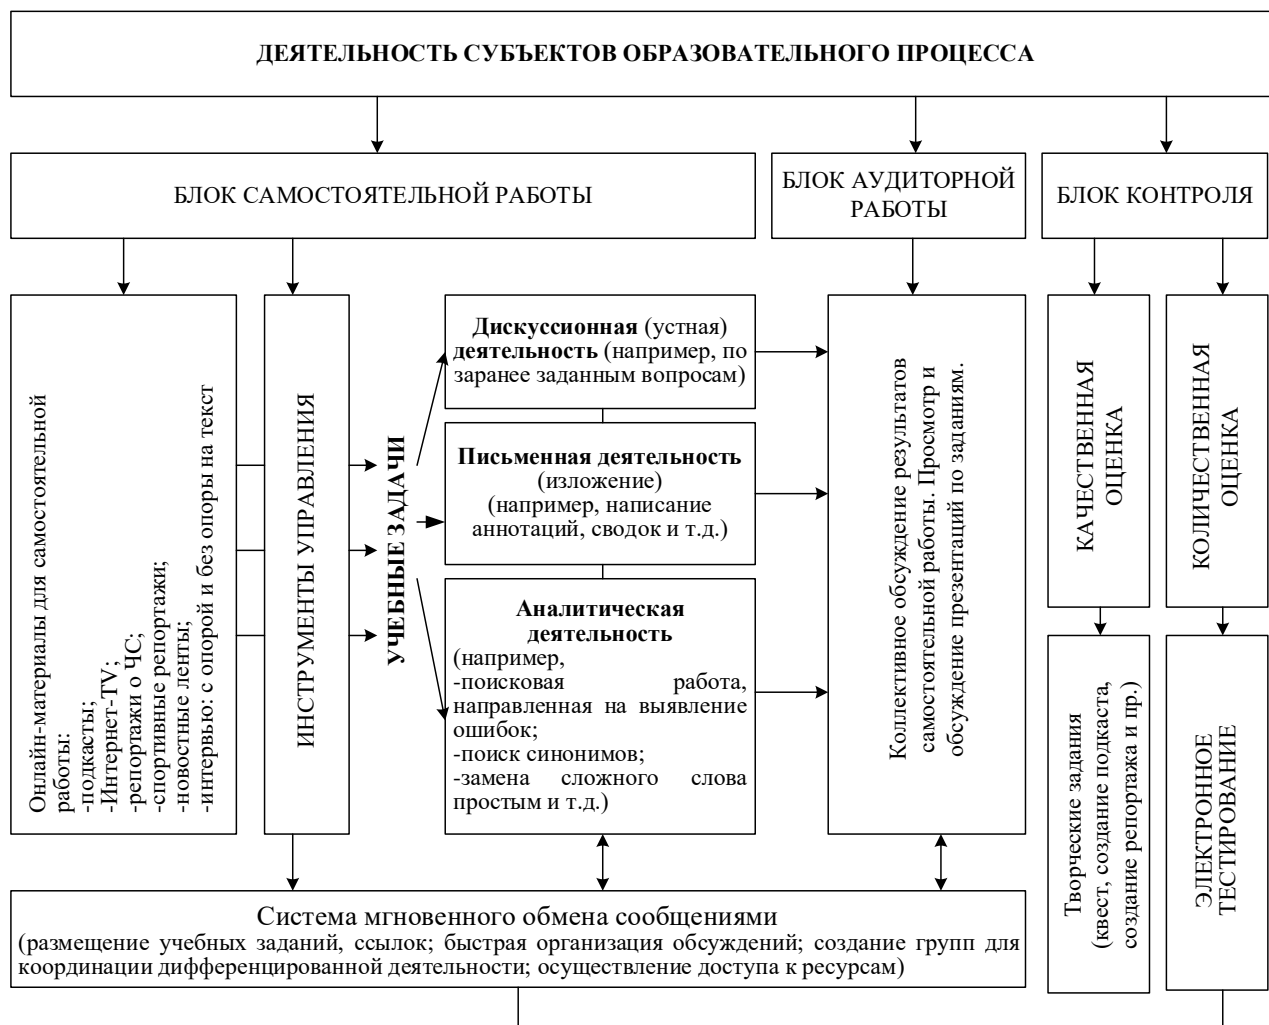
ДЕЯТЕЛЬНОСТЬ СУБЪЕКТОВ ОБРАЗОВАТЕЛЬНОГО ПРОЦЕССА

БЛОК САМОСТОЯТЕЛЬНОЙ РАБОТЫ

БЛОК АУДИТОРНОЙ РАБОТЫ

БЛОК КОНТРОЛЯ

Онлайн-материалы для самостоятельной работы:
-подкасты;
-Интернет-TV;
-репортажи о ЧС;
-спортивные репортажи;
-новостные ленты;
-интервью: с опорой и без опоры на текст

ИНСТРУМЕНТЫ УПРАВЛЕНИЯ

УЧЕБНЫЕ ЗАДАЧИ

**Дискуссионная** (устная) **деятельность** (например, по заранее заданным вопросам)

**Письменная деятельность** (изложение) (например, написание аннотаций, сводок и т.д.)

**Аналитическая деятельность** (например,
-поисковая работа, направленная на выявление ошибок;
-поиск синонимов;
-замена сложного слова простым и т.д.)

Коллективное обсуждение результатов самостоятельной работы. Просмотр и обсуждение презентаций по заданиям.

КАЧЕСТВЕННАЯ ОЦЕНКА

КОЛИЧЕСТВЕННАЯ ОЦЕНКА

Творческие задания (квест, создание подкаста, создание репортажа и пр.)

ЭЛЕКТРОННОЕ ТЕСТИРОВАНИЕ

Система мгновенного обмена сообщениями
(размещение учебных заданий, ссылок; быстрая организация обсуждений; создание групп для координации дифференцированной деятельности; осуществление доступа к ресурсам)